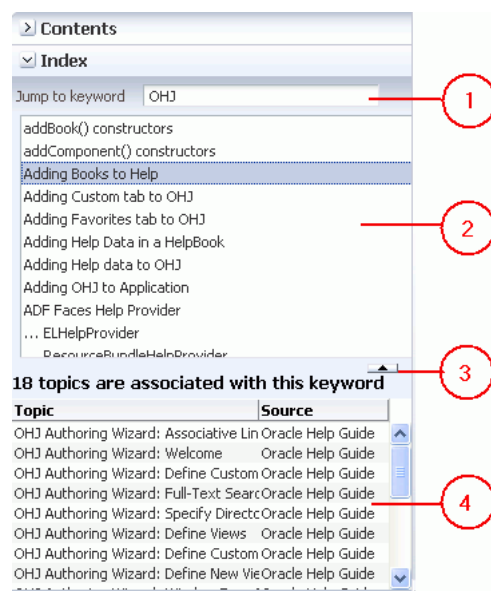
Contents

Index

Jump to keyword OHJ

addBook() constructors
addComponent() constructors
Adding Books to Help
Adding Custom tab to OHJ
Adding Favorites tab to OHJ
Adding Help Data in a HelpBook
Adding Help data to OHJ
Adding OHJ to Application
ADF Faces Help Provider
... ELHelpProvider
ResourceBundleHelpProvider

18 topics are associated with this keyword

| Topic | Source |
|---|---|
| OHJ Authoring Wizard: Associative Lin | Oracle Help Guide |
| OHJ Authoring Wizard: Welcome | Oracle Help Guide |
| OHJ Authoring Wizard: Define Custom | Oracle Help Guide |
| OHJ Authoring Wizard: Full-Text Searc | Oracle Help Guide |
| OHJ Authoring Wizard: Specify Directc | Oracle Help Guide |
| OHJ Authoring Wizard: Define Views | Oracle Help Guide |
| OHJ Authoring Wizard: Define Custom | Oracle Help Guide |
| OHJ Authoring Wizard: Define New Vie | Oracle Help Guide |
| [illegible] | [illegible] |

1

2

3

4